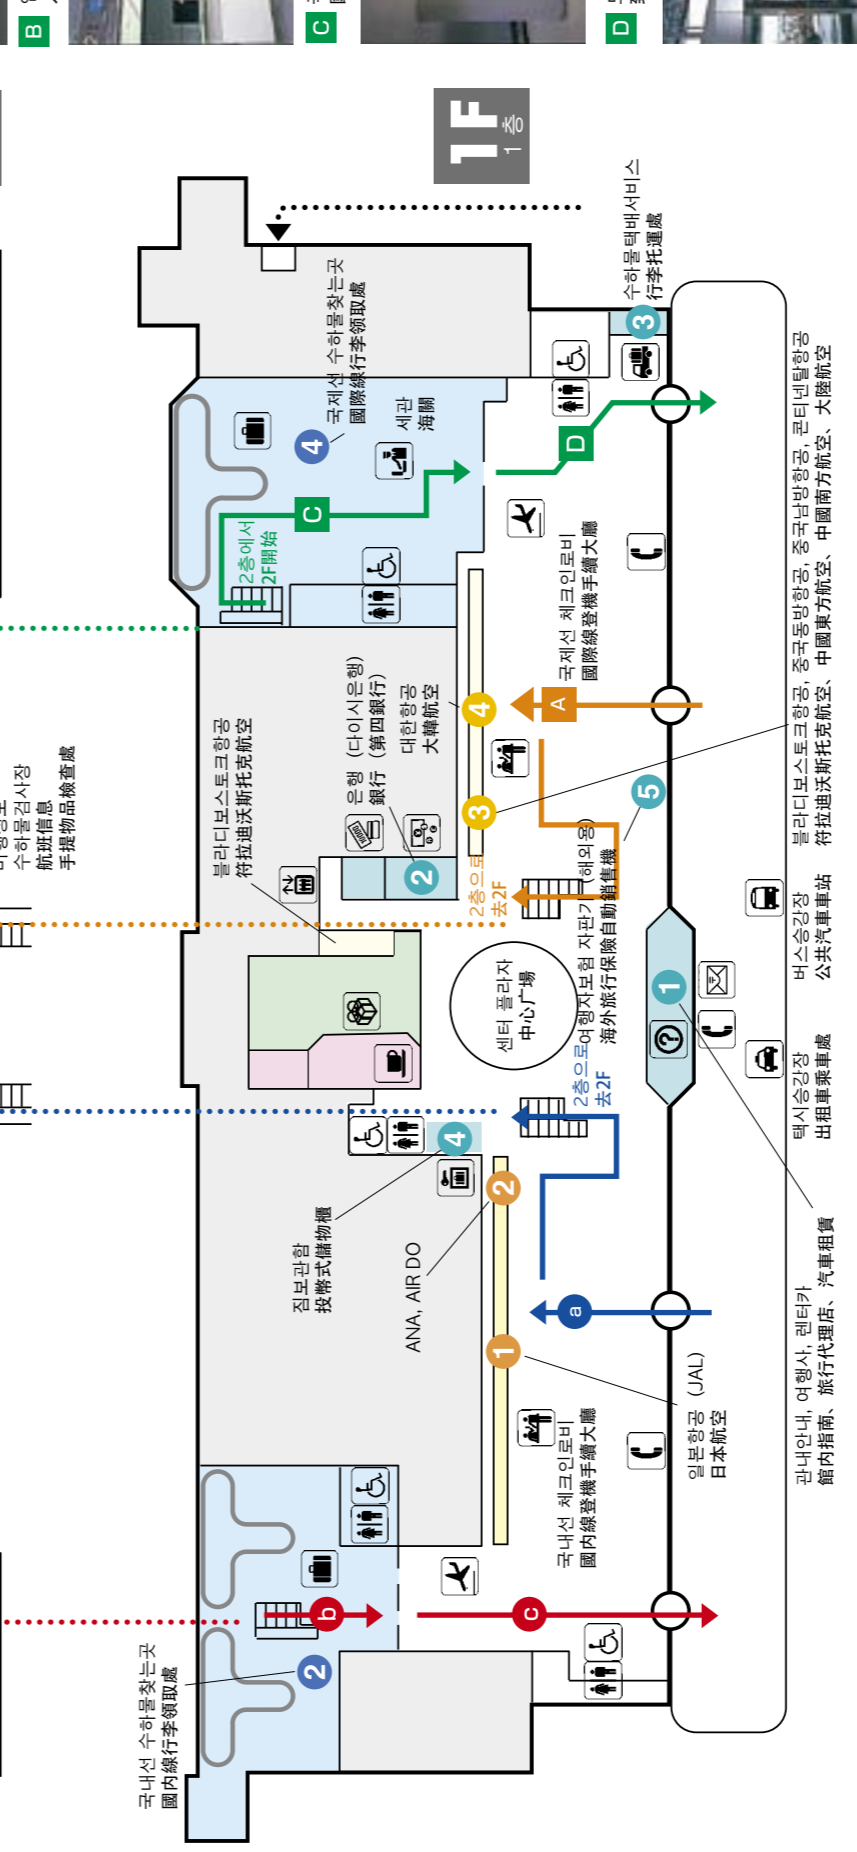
B
C
D
1F
1층

수하물택배서비스
行李托運處
3

국제선 수하물찾는곳
國際線行李領取處
4
세관
海關
C
D
2층에서
2F開始

국제선 체크인로비
國際線登機手續大廳
A
4
3
대한항공
大韓航空
은행 (다이시은행)
銀行 (第四銀行)
2
블라디보스토크항공
符拉迪沃斯托克航空
5
2층으로
去2F
해외여행자보험 자판기
海外旅行保險自動銷售機
센터 플라자
中心广場
1
2층으로
去2F
4
2
집보관함
投幣式儲物櫃
ANA, AIR DO
a
1
일본항공 (JAL)
日本航空
국내선 체크인로비
國內線登機手續大廳
b
c
2
국내선 수하물찾는곳
國內線行李領取處

블라디보스토크항공, 중국동방항공, 중국남방항공, 콘티넨탈항공
符拉迪沃斯托克航空、中國東方航空、中國南方航空、大陸航空
버스승강장
公共汽車車站
택시승강장
出租車乘車處
관내안내, 여행사, 렌터카
館內指南、旅行代理店、汽車租賃

수하물검사장
航班信息
手提物品檢查處